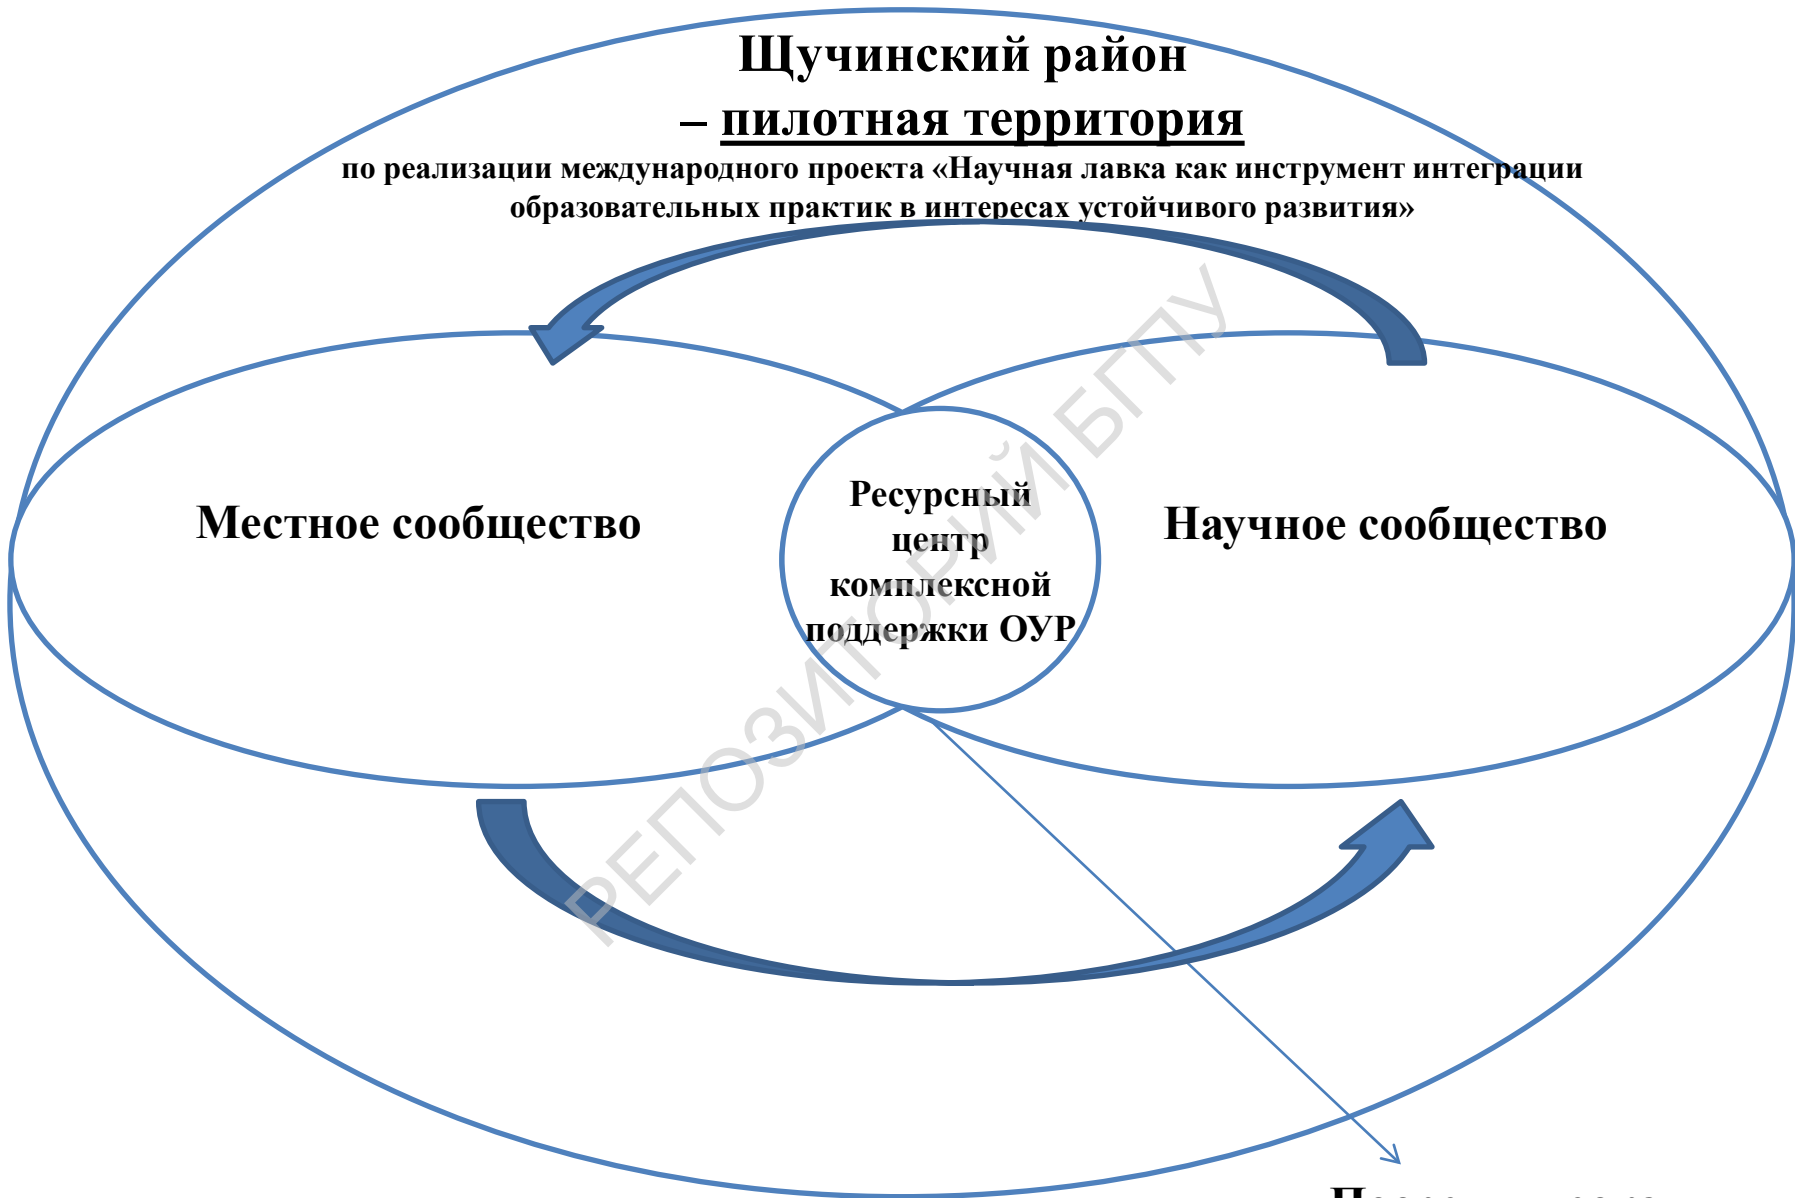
Щучинский район
– пилотная территория
по реализации международного проекта «Научная лавка как инструмент интеграции образовательных практик в интересах устойчивого развития»

Местное сообщество

Ресурсный центр комплексной поддержки ОУР

Научное сообщество

РЕПОЗИТОРИЙ БГПУ

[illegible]